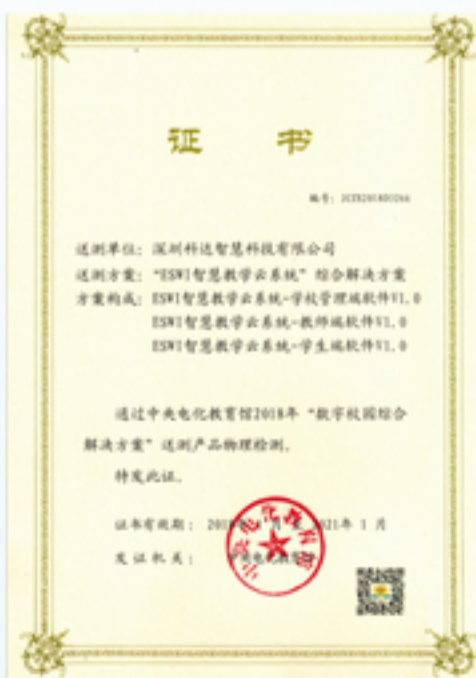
证书

编号：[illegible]

送测单位：深圳科达智慧科技有限公司

送测方案："ESWI智慧教学云系统"综合解决方案

方案构成：ESWI智慧教学云系统-学校管理端软件V1.0

ESWI智慧教学云系统-教师端软件V1.0

ESWI智慧教学云系统-学生端软件V1.0

通过中央电化教育馆2018年"数字校园综合解决方案"送测产品物理检测。

特发此证。

证书有效期：2018年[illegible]月至2021年1月

发证机关：中央电化教育馆

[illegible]